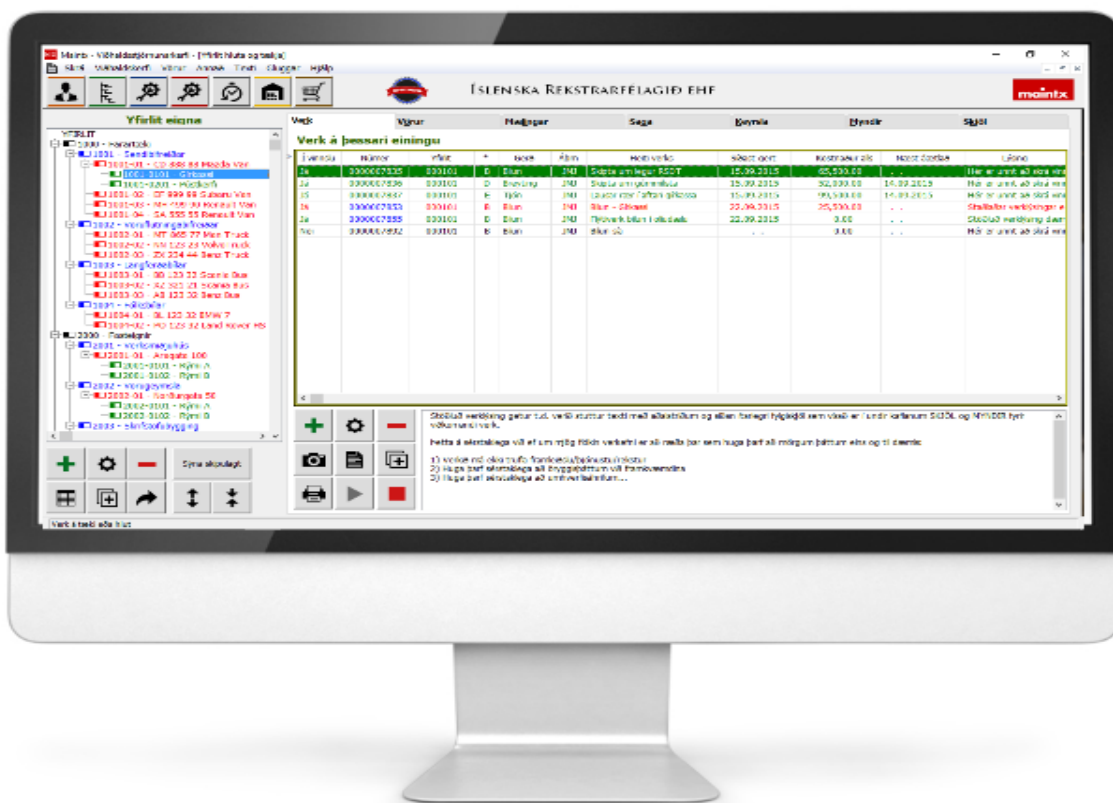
Maintx - Viðhaldsstjórnunarkerfi - [Yfirlit hluta og tækja]

Skrá Viðhaldskerfi Vörur Annað Tæki Gluggar Hjálp

Íslenska Rekstrarfélagið ehf

maintx

Yfirlit eigna

YFIRLIT
1000 - Farartæki
1001 - Sendibifreiðar
1001-01 - CD 888 88 Mazda Van
1001-0101 - Gírkassi
1001-0201 - Mótor
1001-02 - DT 999 99 Subaru Van
1001-03 - MH 000 00 Renault Van
1001-04 - DA 555 55 Renault Van
1002 - Vöruflutningabifreiðar
1002-01 - MT 065 77 Man Truck
1002-02 - SN 125 23 Volvo Truck
1002-03 - ZX 234 44 Benz Truck
1003 - Langferðabílar
1003-01 - GG 123 33 Scania Bus
1003-02 - AZ 321 21 Scania Bus
1003-03 - AB 123 32 Benz Bus
1004 - Fólksbílar
1004-01 - GL 123 32 BMW 7
1004-02 - HD 125 32 Land Rover HS
2000 - Fasteignir
2001 - Verksmiðjuhús
2001-01 - Arnagata 100
2001-0101 - Hýsi A
2001-0102 - Rými B
2002 - Vörugeymsla
2002-01 - Norðurgata 50
2002-0101 - Hýsi A
2002-0102 - Rými B
2003 - Skrifstofubygging

Sýna skipulagt

Verk | Vörur | Mælingar | Saga | Reynsla | Myndir | Skjöl

Verk á þessari einingu

| Í vinnslu | Númer | Yfirlit | * | Staða | Ábm | Heiti verks | Síðast gert | Kostnaður alls | Næst áætlað | Lýsing |
|---|---|---|---|---|---|---|---|---|---|---|
| Já | 0000007535 | 000101 | D | Búin | JMJ | Skipta um legur RSDT | 15.09.2015 | 65,500.00 | . . | Hér er unnt að skrá eins |
| Já | 0000007536 | 000101 | D | Bíð/Varg | JMJ | Skipta um gúmmíhlífar | 15.09.2015 | 32,000.00 | 14.09.2019 | Hér er unnt að skrá eins |
| Já | 0000007447 | 000101 | E | Bíð | JMJ | Laust rær í aftan gírkassa | 15.09.2015 | 70,500.00 | 14.09.2015 | Hér er unnt að skrá eins |
| Já | 0000007553 | 000101 | B | Búin | JMJ | Bilun - Gírkassi | 22.09.2015 | 25,500.00 | . . | Stöðluð verkbeiðni er |
| Já | 0000007555 | 000101 | D | Búin | JMJ | Tjónverk bilun í drifskafti | 22.09.2015 | 0.00 | . . | Stöðluð verkbeiðni dæmi |
| Nei | 0000007552 | 000101 | B | Búin | JMJ | Bilun Sá | . . | 0.00 | . . | Hér er unnt að skrá eins |

Stöðluð verkbeiðni getur t.d. verið stuttur texti með atvikinu og síðan frekari tilgreiningu sem vísað er í undir flipanum SKJÖL og MYNDIR fyrir viðkomandi verk.

Þetta á eftirfarandi við er um tjón fólks varðandi er að nefna þar sem huga þarf að mörgum þáttum eins og til dæmis:

1) Vörur við aðra rafa framleiðslu/þjónustu/rekstur
2) Huga þarf sérstaklega að byggingarþáttum við framkvæmdina
3) Huga þarf sérstaklega að umhverfisþáttum...

Verk á tæki eða hlut